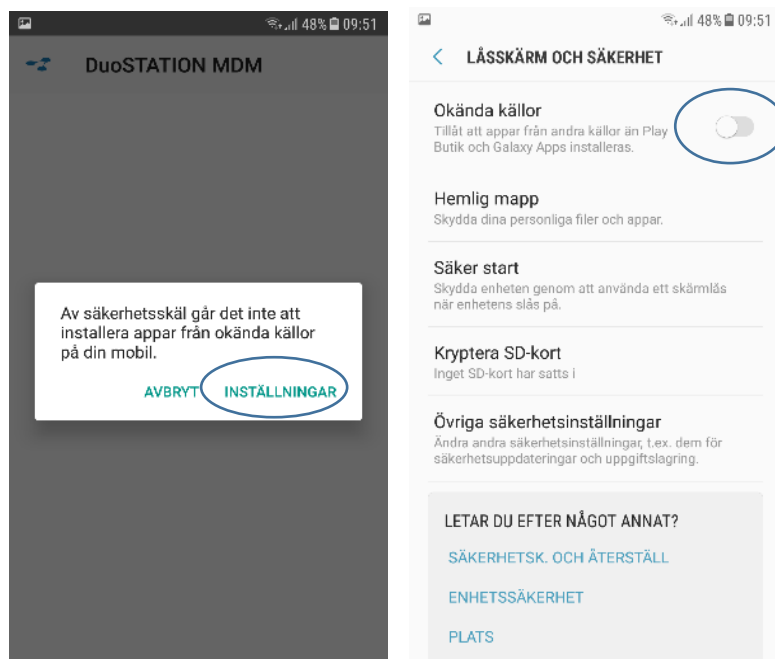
48% 09:51

DuoSTATION MDM

Av säkerhetsskäl går det inte att installera appar från okända källor på din mobil.

AVBRYT INSTÄLLNINGAR

48% 09:51

LÅSSKÄRM OCH SÄKERHET

Okända källor
Tillåt att appar från andra källor än Play Butik och Galaxy Apps installeras.

Hemlig mapp
Skydda dina personliga filer och appar.

Säker start
Skydda enheten genom att använda ett skärmlås när enhetens slås på.

Kryptera SD-kort
Inget SD-kort har satts i

Övriga säkerhetsinställningar
Ändra andra säkerhetsinställningar, t.ex. dem för säkerhetsuppdateringar och uppgiftslagring.

LETAR DU EFTER NÅGOT ANNAT?

SÄKERHETSK. OCH ÅTERSTÄLL

ENHETSSÄKERHET

PLATS